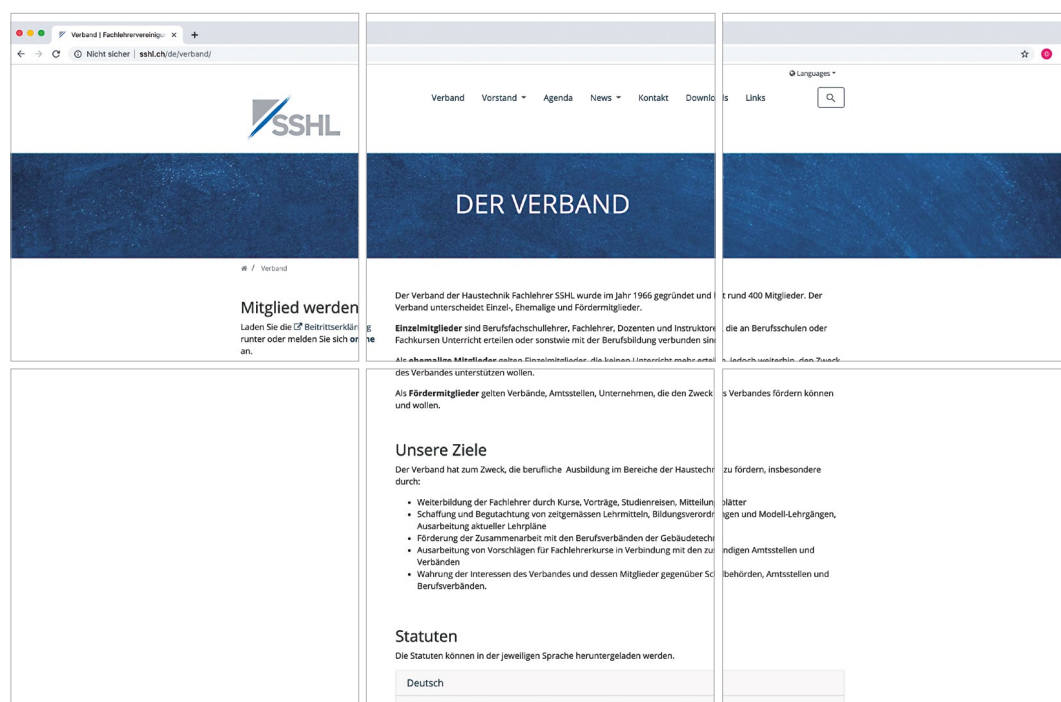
Verband | Fachlehrervereinigu ×
+
Nicht sicher | sshl.ch/de/verband/

Languages

SSHL

Verband Vorstand Agenda News Kontakt Downlo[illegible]s Links

DER VERBAND

Verband

Mitglied werden
Laden Sie die Beitrittserklär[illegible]g runter oder melden Sie sich o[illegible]e an.

Der Verband der Haustechnik Fachlehrer SSHL wurde im Jahr 1966 gegründet und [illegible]t rund 400 Mitglieder. Der Verband unterscheidet Einzel-, Ehemalige und Fördermitglieder.

**Einzelmitglieder** sind Berufsfachschullehrer, Fachlehrer, Dozenten und Instruktore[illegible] die an Berufsschulen oder Fachkursen Unterricht erteilen oder sonstwie mit der Berufsbildung verbunden sin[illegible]

Als **ehemalige Mitglieder** gelten Einzelmitglieder, die keinen Unterricht mehr erte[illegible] jedoch weiterhin den Zweck des Verbandes unterstützen wollen.

Als **Fördermitglieder** gelten Verbände, Amtsstellen, Unternehmen, die den Zweck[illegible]s Verbandes fördern können und wollen.

Unsere Ziele
Der Verband hat zum Zweck, die berufliche Ausbildung im Bereiche der Haustechn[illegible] zu fördern, insbesondere durch:

- Weiterbildung der Fachlehrer durch Kurse, Vorträge, Studienreisen, Mitteilun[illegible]blätter
- Schaffung und Begutachtung von zeitgemässen Lehrmitteln, Bildungsverordn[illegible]gen und Modell-Lehrgängen, Ausarbeitung aktueller Lehrpläne
- Förderung der Zusammenarbeit mit den Berufsverbänden der Gebäudetechn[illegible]
- Ausarbeitung von Vorschlägen für Fachlehrerkurse in Verbindung mit den zu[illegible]ndigen Amtsstellen und Verbänden
- Wahrung der Interessen des Verbandes und dessen Mitglieder gegenüber Sc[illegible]lbehörden, Amtsstellen und Berufsverbänden.

Statuten
Die Statuten können in der jeweiligen Sprache heruntergeladen werden.

Deutsch